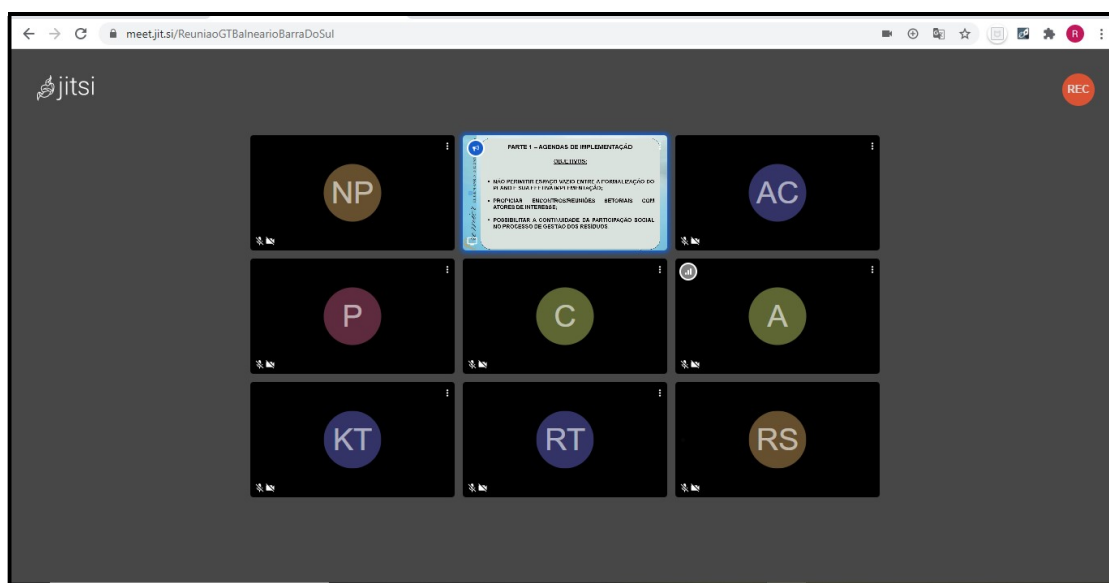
meet.jit.si/ReuniaoGTBalnearioBarraDoSul

R

jitsi

REC

NP

PARTE 1 – AGENDAS DE IMPLEMENTAÇÃO

OBJETIVOS:

• NÃO PERMITIR ESPAÇO VAZIO ENTRE A FORMALIZAÇÃO DO PLANO E SUA EFETIVA IMPLEMENTAÇÃO;

• PROPICIAR ENCONTROS/REUNIÕES SETORIAIS COM ATORES DE INTERESSE;

• POSSIBILITAR A CONTINUIDADE DA PARTICIPAÇÃO SOCIAL NO PROCESSO DE GESTÃO DOS RESÍDUOS.

AC

P

C

A

KT

RT

RS